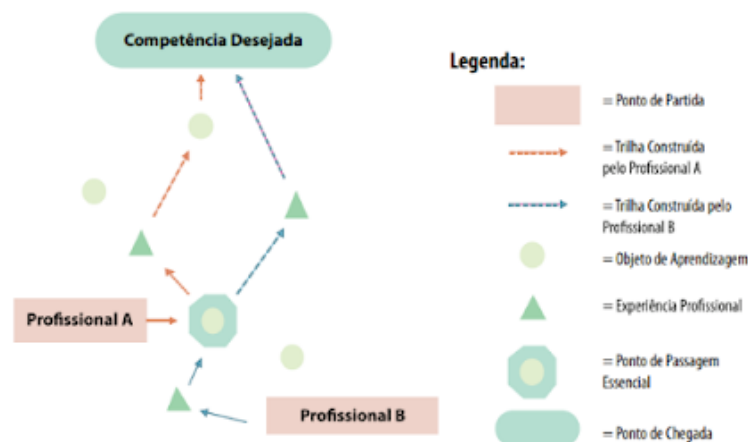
Competência Desejada

Profissional A

Profissional B

Legenda:

= Ponto de Partida

= Trilha Construída pelo Profissional A

= Trilha Construída pelo Profissional B

= Objeto de Aprendizagem

= Experiência Profissional

= Ponto de Passagem Essencial

= Ponto de Chegada